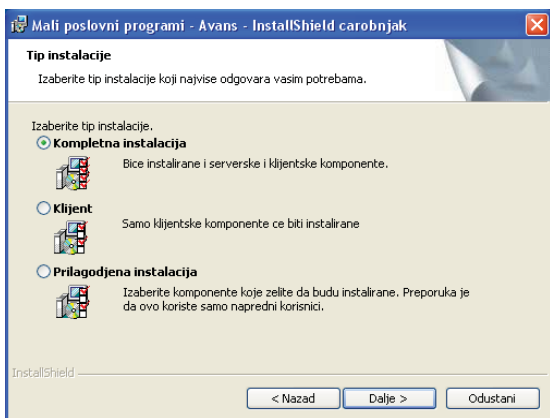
Mali poslovni programi - Avans - InstallShield carobnjak

Tip instalacije

Izaberite tip instalacije koji najvise odgovara vasim potrebama.

Izaberite tip instalacije.

Kompletna instalacija

Bice instalirane i serverske i klijentske komponente.

Klijent

Samo klijentske komponente ce biti instalirane

Prilagodjena instalacija

Izaberite komponente koje zelite da budu instalirane. Preporuka je da ovo koriste samo napredni korisnici.

InstallShield

< Nazad

Dalje >

Odustani